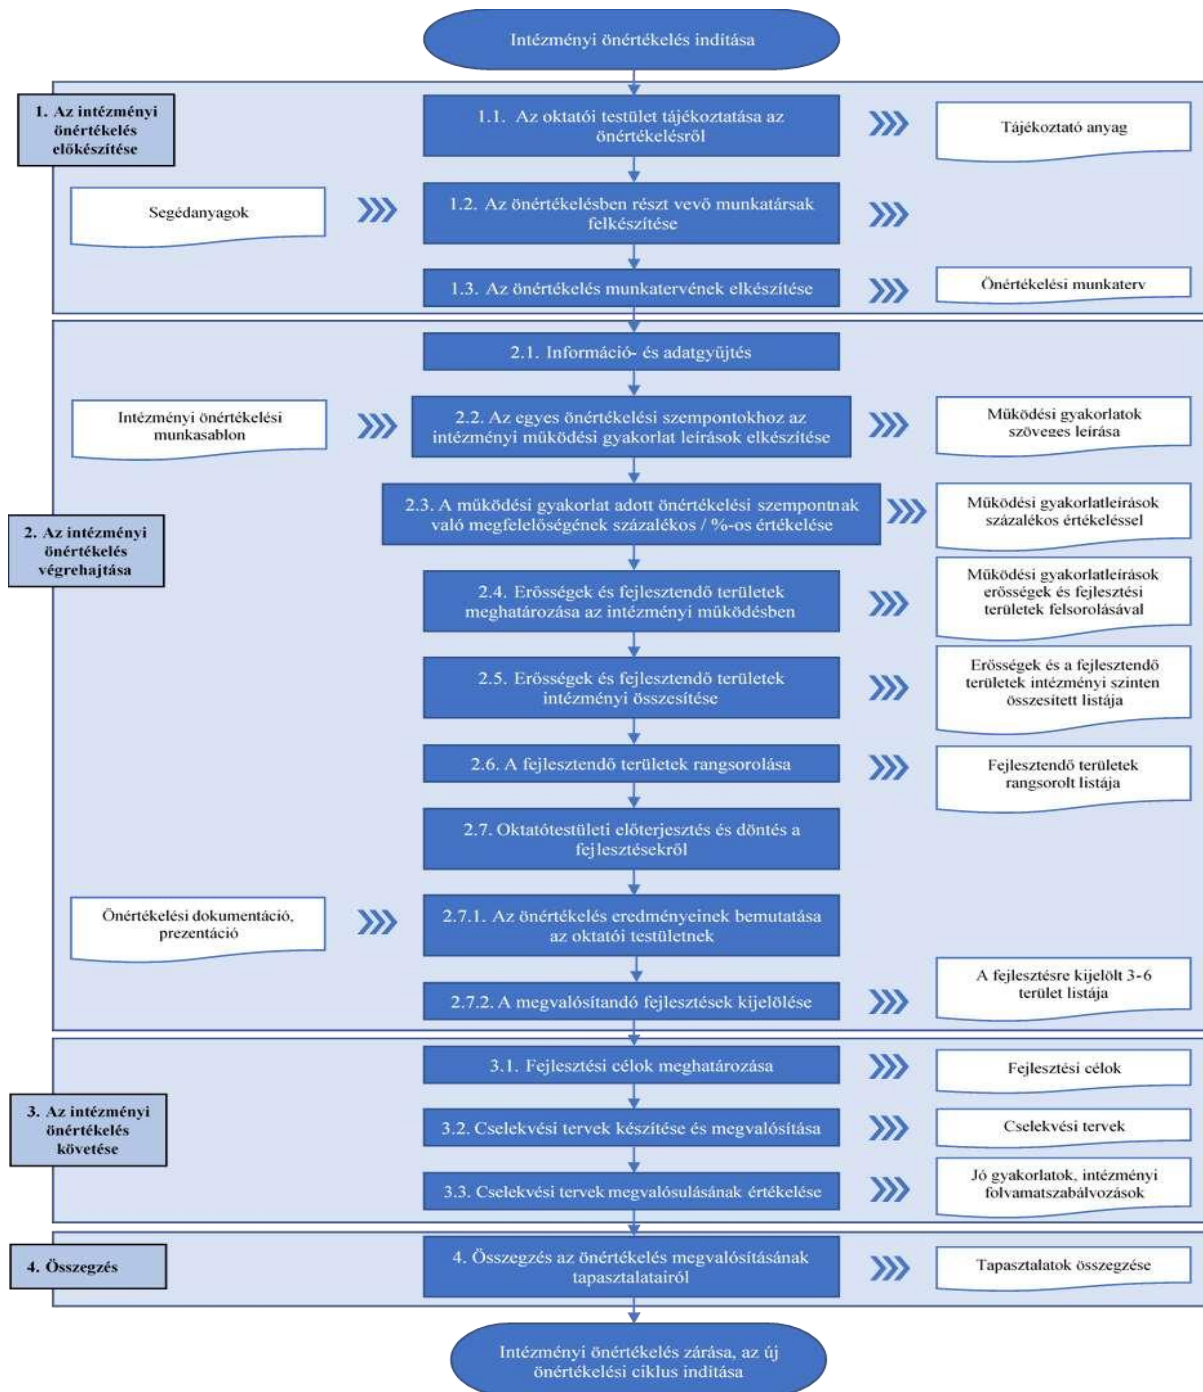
Intézményi önértékelés indítása

1. Az intézményi önértékelés előkészítése

1.1. Az oktatói testület tájékoztatása az önértékelésről

Tájékoztató anyag

Segédanyagok

1.2. Az önértékelésben részt vevő munkatársak felkészítése

1.3. Az önértékelés munkatervének elkészítése

Önértékelési munkaterv

2.1. Információ- és adatgyűjtés

Intézményi önértékelési munkasablon

2.2. Az egyes önértékelési szempontokhoz az intézményi működési gyakorlat leírások elkészítése

Működési gyakorlatok szöveges leírása

2. Az intézményi önértékelés végrehajtása

2.3. A működési gyakorlat adott önértékelési szempontnak való megfelelőségének százalékos / %-os értékelése

Működési gyakorlatleírások százalékos értékeléssel

2.4. Erősségek és fejlesztendő területek meghatározása az intézményi működésben

Működési gyakorlatleírások erősségek és fejlesztési területek felsorolásával

2.5. Erősségek és fejlesztendő területek intézményi összesítése

Erősségek és a fejlesztendő területek intézményi szinten összesített listája

2.6. A fejlesztendő területek rangsorolása

Fejlesztendő területek rangsorolt listája

2.7. Oktatótestületi előterjesztés és döntés a fejlesztésekről

Önértékelési dokumentáció, prezentáció

2.7.1. Az önértékelés eredményeinek bemutatása az oktatói testületnek

2.7.2. A megvalósítandó fejlesztések kijelölése

A fejlesztésre kijelölt 3-6 terület listája

3.1. Fejlesztési célok meghatározása

Fejlesztési célok

3. Az intézményi önértékelés követése

3.2. Cselekvési tervek készítése és megvalósítása

Cselekvési tervek

3.3. Cselekvési tervek megvalósulásának értékelése

Jó gyakorlatok, intézményi folyamatszabályozások

4. Összegzés

4. Összegzés az önértékelés megvalósításának tapasztalatairól

Tapasztalatok összegzése

Intézményi önértékelés zárása, az új önértékelési ciklus indítása